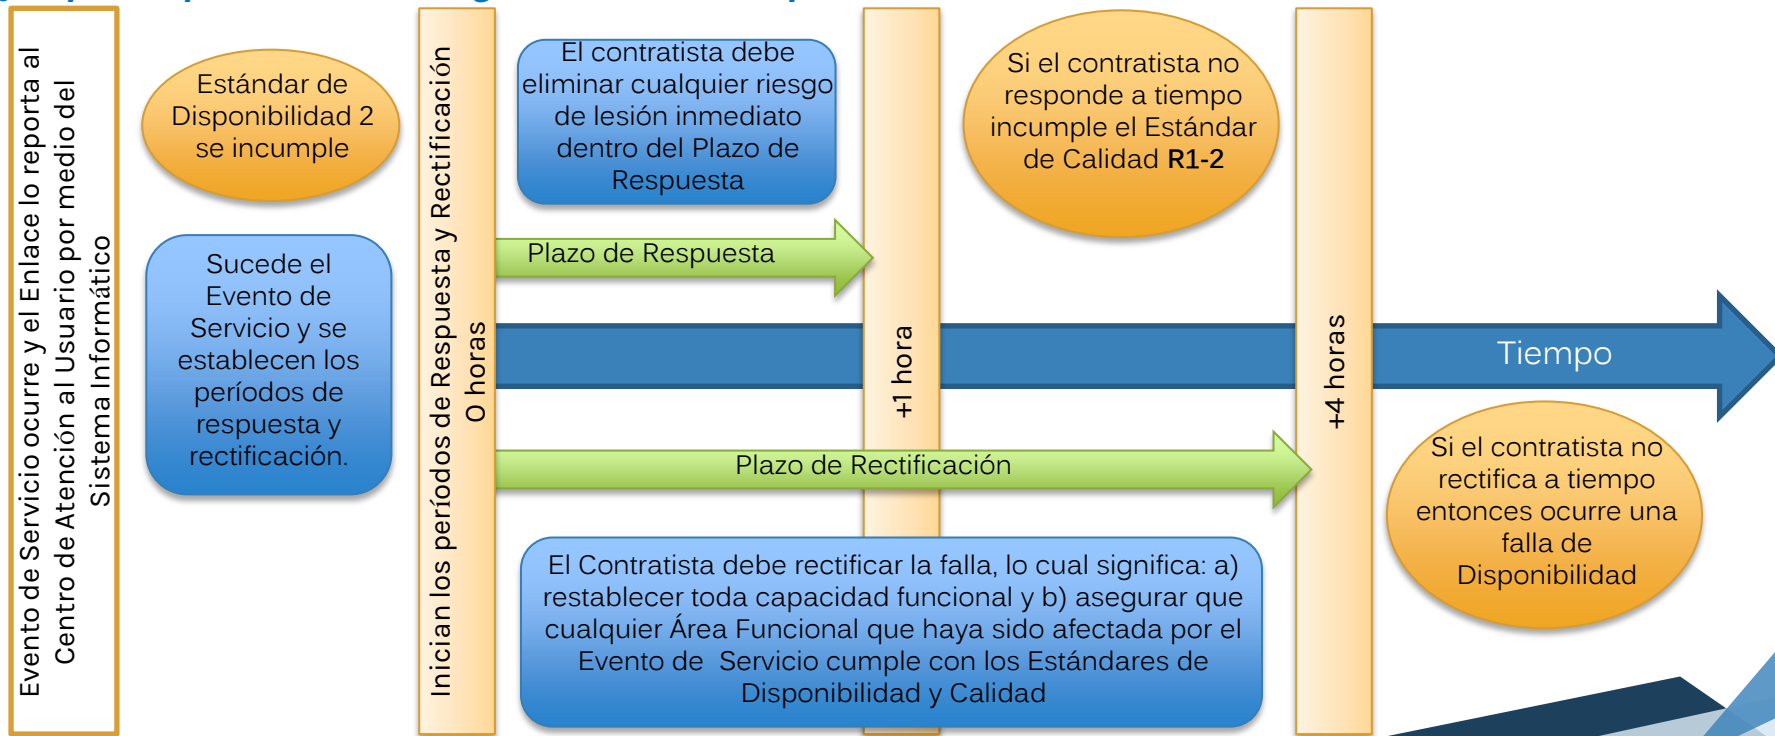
Evento de Servicio ocurre y el Enlace lo reporta al Centro de Atención al Usuario por medio del Sistema Informático

Estándar de Disponibilidad 2 se incumple

Sucede el Evento de Servicio y se establecen los períodos de respuesta y rectificación.

Inician los períodos de Respuesta y Rectificación
0 horas

El contratista debe eliminar cualquier riesgo de lesión inmediato dentro del Plazo de Respuesta

Plazo de Respuesta

+1 hora

Si el contratista no responde a tiempo incumple el Estándar de Calidad **R1-2**

+4 horas

Tiempo

Plazo de Rectificación

El Contratista debe rectificar la falla, lo cual significa: a) restablecer toda capacidad funcional y b) asegurar que cualquier Área Funcional que haya sido afectada por el Evento de Servicio cumple con los Estándares de Disponibilidad y Calidad

Si el contratista no rectifica a tiempo entonces ocurre una falla de Disponibilidad